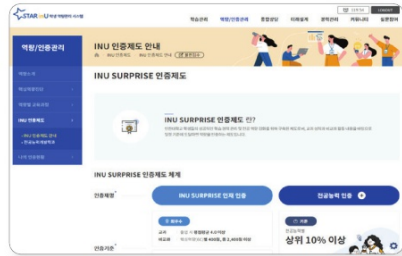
STAR INU

학습관리 | 역량/인증관리 | 종합상담 | 비교과 | 공학관리 | 커뮤니티 | 일반정보

역량/인증관리

INU 인증제도 안내

INU 인증제도

INU SURPRISE 인증제도

INU SURPRISE 인증제도 란?

INU SURPRISE 인증제도 체계

인증체계

INU SURPRISE 인재 인증

전공능력 인증

인증기준

상위 10% 이상